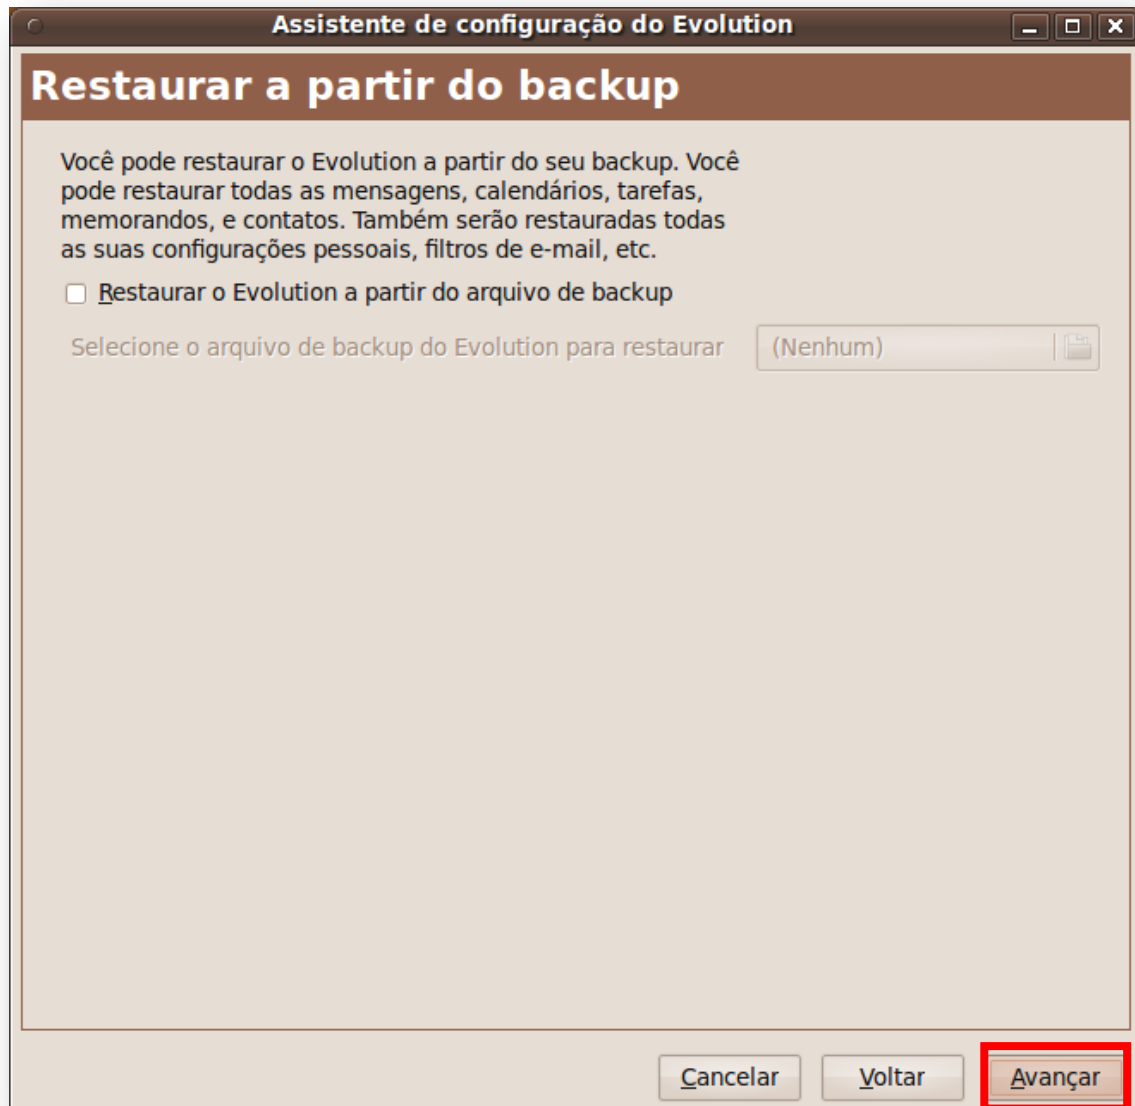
Assistente de configuração do Evolution

Restaurar a partir do backup

Você pode restaurar o Evolution a partir do seu backup. Você pode restaurar todas as mensagens, calendários, tarefas, memorandos, e contatos. Também serão restauradas todas as suas configurações pessoais, filtros de e-mail, etc.

Restaurar o Evolution a partir do arquivo de backup

Selecione o arquivo de backup do Evolution para restaurar (Nenhum)

Cancelar Voltar Avançar